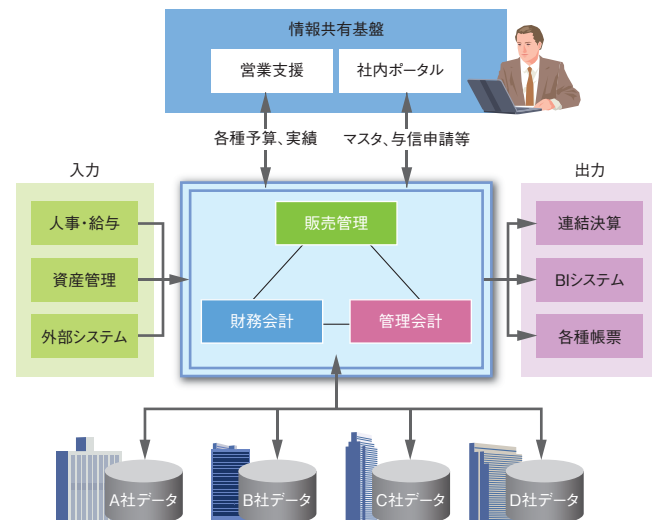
情報共有基盤

営業支援

社内ポータル

各種予算、実績

マスタ、与信申請等

入力

人事・給与

資産管理

外部システム

販売管理

財務会計

管理会計

出力

連結決算

BIシステム

各種帳票

A社データ

B社データ

C社データ

D社データ